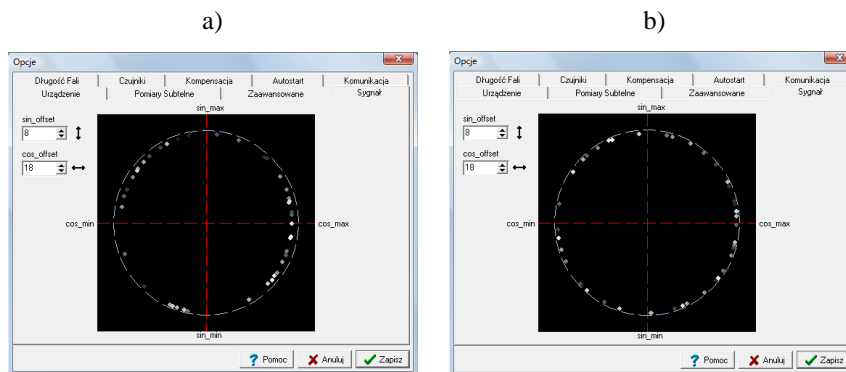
a)

Opcje

Długość Fali | Czujniki | Kompensacja | Autostart | Komunikacja
Urządzenie | Pomiary Subtelne | Zaawansowane | Sygnał

sin_offset
8
cos_offset
18

sin_max
cos_min
cos_max
sin_min

Pomoc
Anuluj
Zapisz

b)

Opcje

Długość Fali | Czujniki | Kompensacja | Autostart | Komunikacja
Urządzenie | Pomiary Subtelne | Zaawansowane | Sygnał

sin_offset
8
cos_offset
18

sin_max
cos_min
cos_max
sin_min

Pomoc
Anuluj
Zapisz